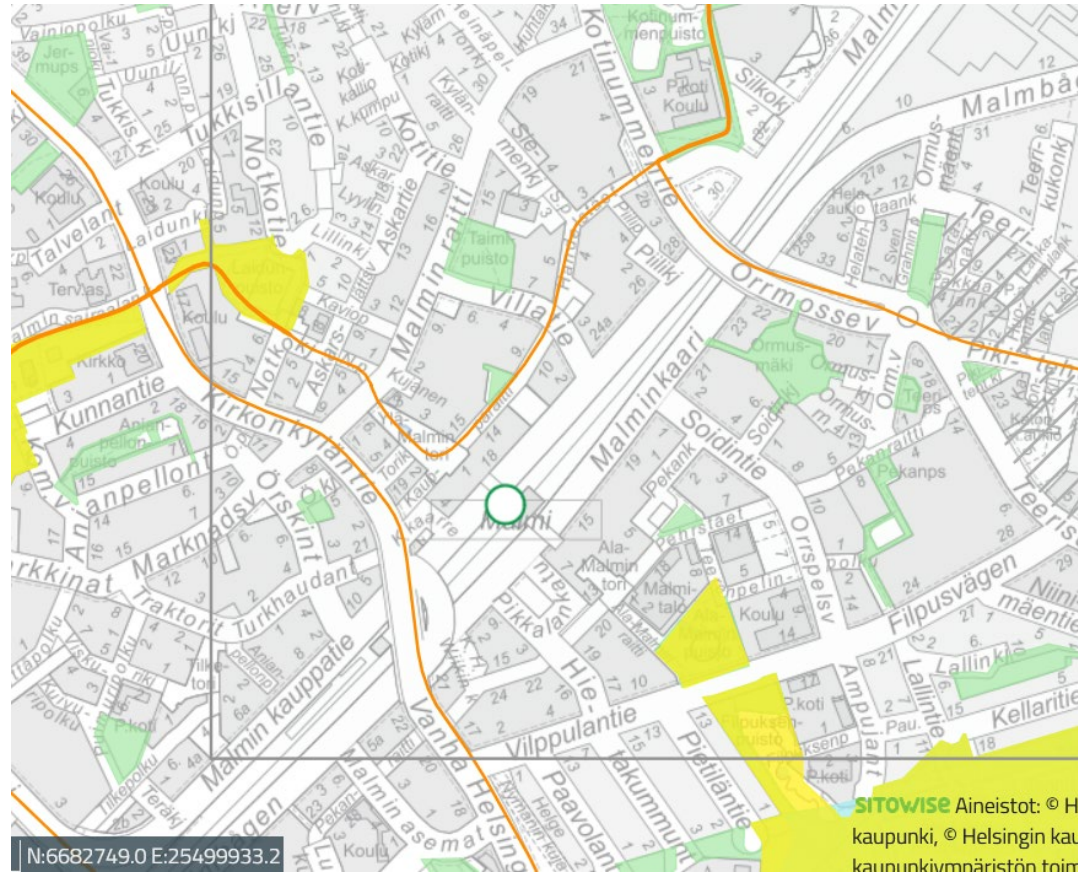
Vainiopolku
Jermups
Uunilinnap
Tukkisillantie
Tukkis.k
Notkotie
Kotitie
Kylänraitti
Kotinummentie
Kotinummenpuisto
P.koti
Koulu
Silkok
Malmbågen
Slementie
Talvelantie
Laidunkj
Laidunpuisto
Lillink
Askartie
Taimipuisto
Villatie
Piilik
Ormossev
Ormusmäentie
Teerikukonkj
Helatehtaank
Koulu
Tervas
Koulu
Kirkko
Kunnantie
Anjanpellonpuisto
Anjanpellontie
Kirkonkyläntie
Malmin raitti
Kujanen
Malmin tori
Malminkaari
Soidintie
Ormusmäki
Pekank
Pekanraitti
Pekanps
Malmi
Marknadsv
Örskint
Traktorit
Turkhaudant
Ala-Malmin tori
Malmitalo
Koulu
Orrspelsv
Filpusvägen
Niinimäentie
Pikkalantie
Hietakummuntie
Vilppulantie
Lallintie
Kellaritie
Malmin kauppatie
Vanha Helsingintie
Tilketori
P.koti
Filpuksenpuisto
Ampujant
P.koti
Paavolantie
Pietiläntie
Malmin asematie
Koulu
SITOWISE Aineistot: © H kaupunki, © Helsingin kau kaupunkiympäristön toim
N:6682749.0 E:25499933.2